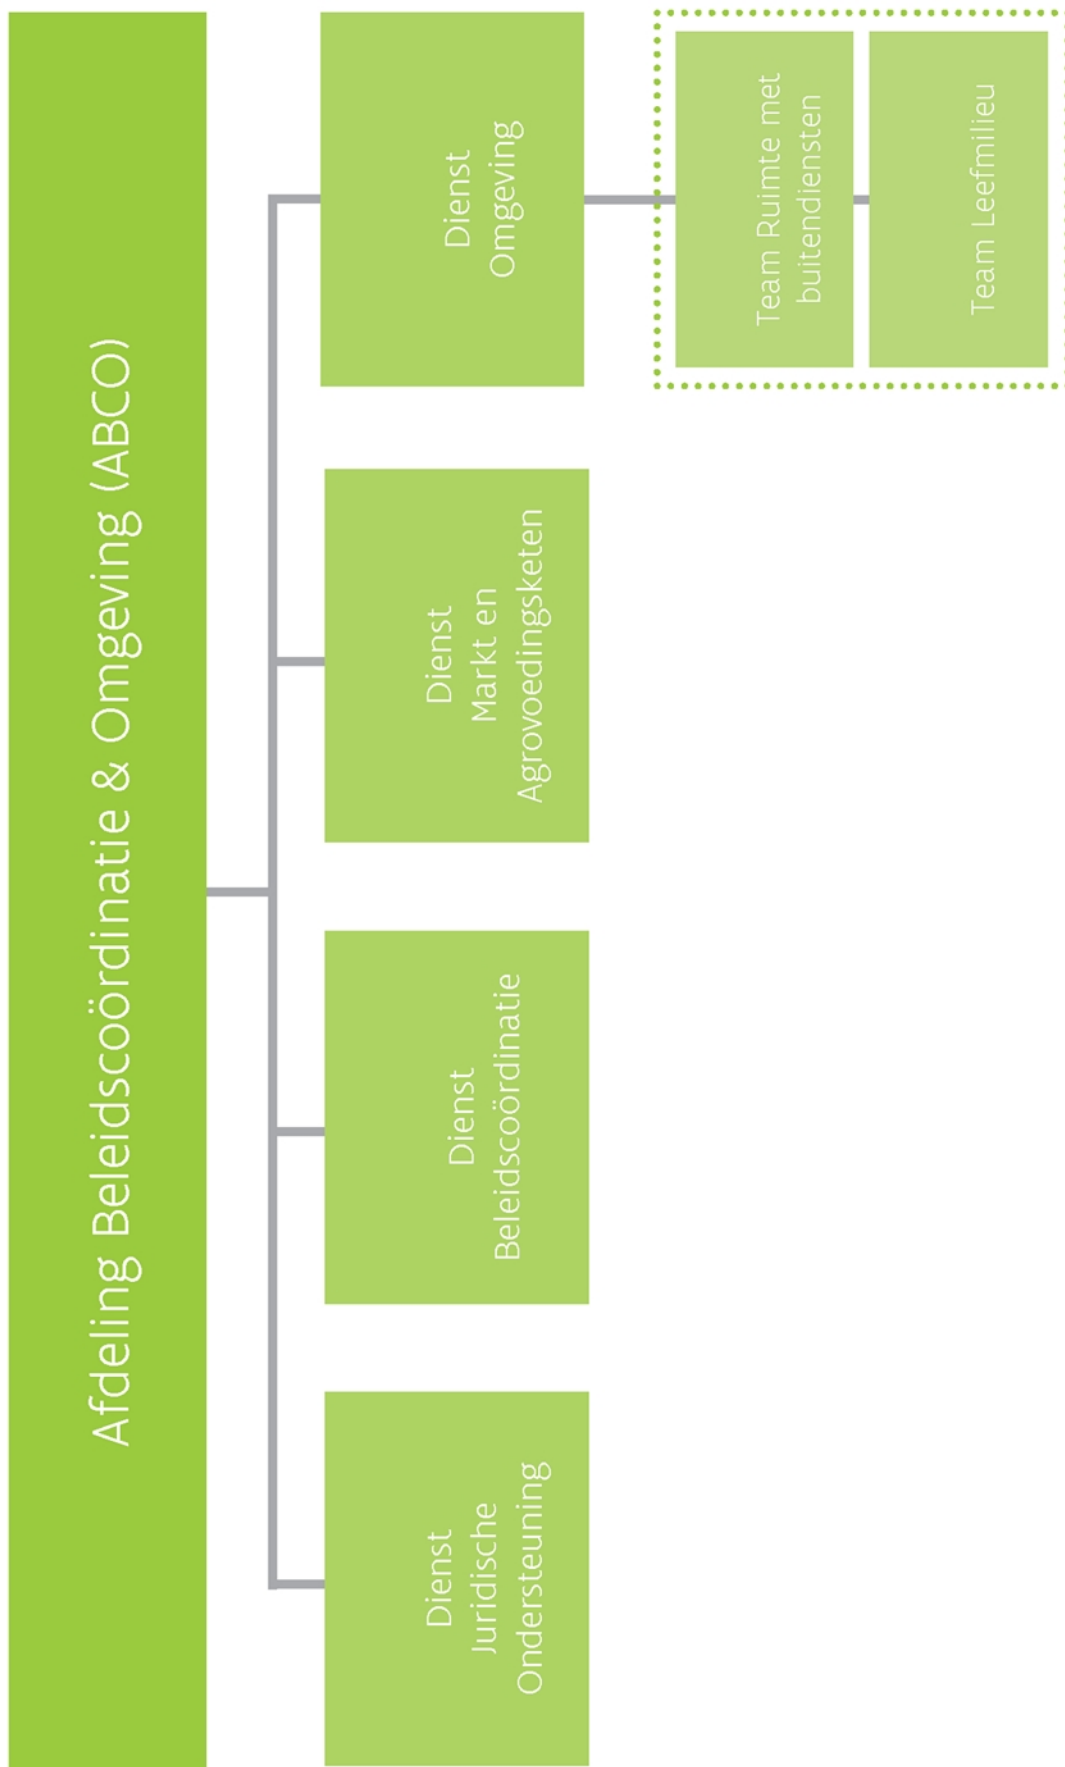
Afdeling Beleidscoördinatie & Omgeving (ABCO)

Dienst Omgeving

Team Ruimte met buitendiensten

Team Leefmilieu

Dienst Markt en Agrovoedingsketen

Dienst Beleidscoördinatie

Dienst Juridische Ondersteuning